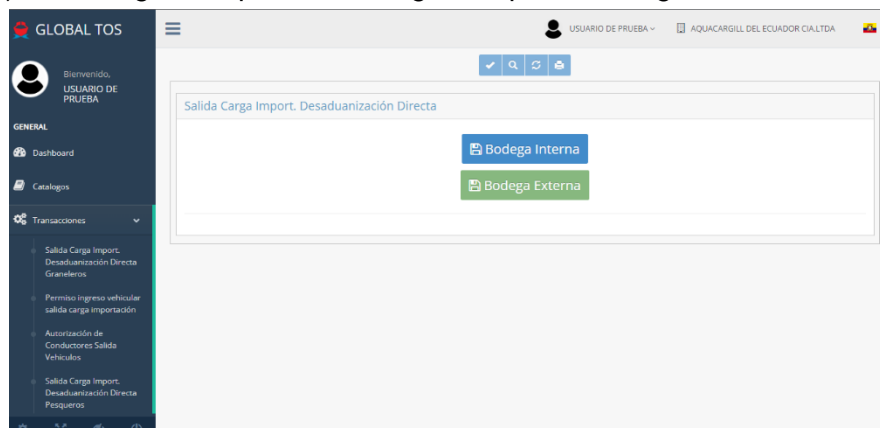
GLOBAL TOS

Bienvenido,
USUARIO DE PRUEBA

GENERAL

Dashboard

Catalogos

Transacciones

Salida Carga Import. Desaduanización Directa Graneleros

Permiso ingreso vehicular salida carga importación

Autorización de Conductores Salida Vehiculos

Salida Carga Import. Desaduanización Directa Pesqueros

USUARIO DE PRUEBA

AQUACARGILL DEL ECUADOR CIA.LTDA

Salida Carga Import. Desaduanización Directa

Bodega Interna

Bodega Externa